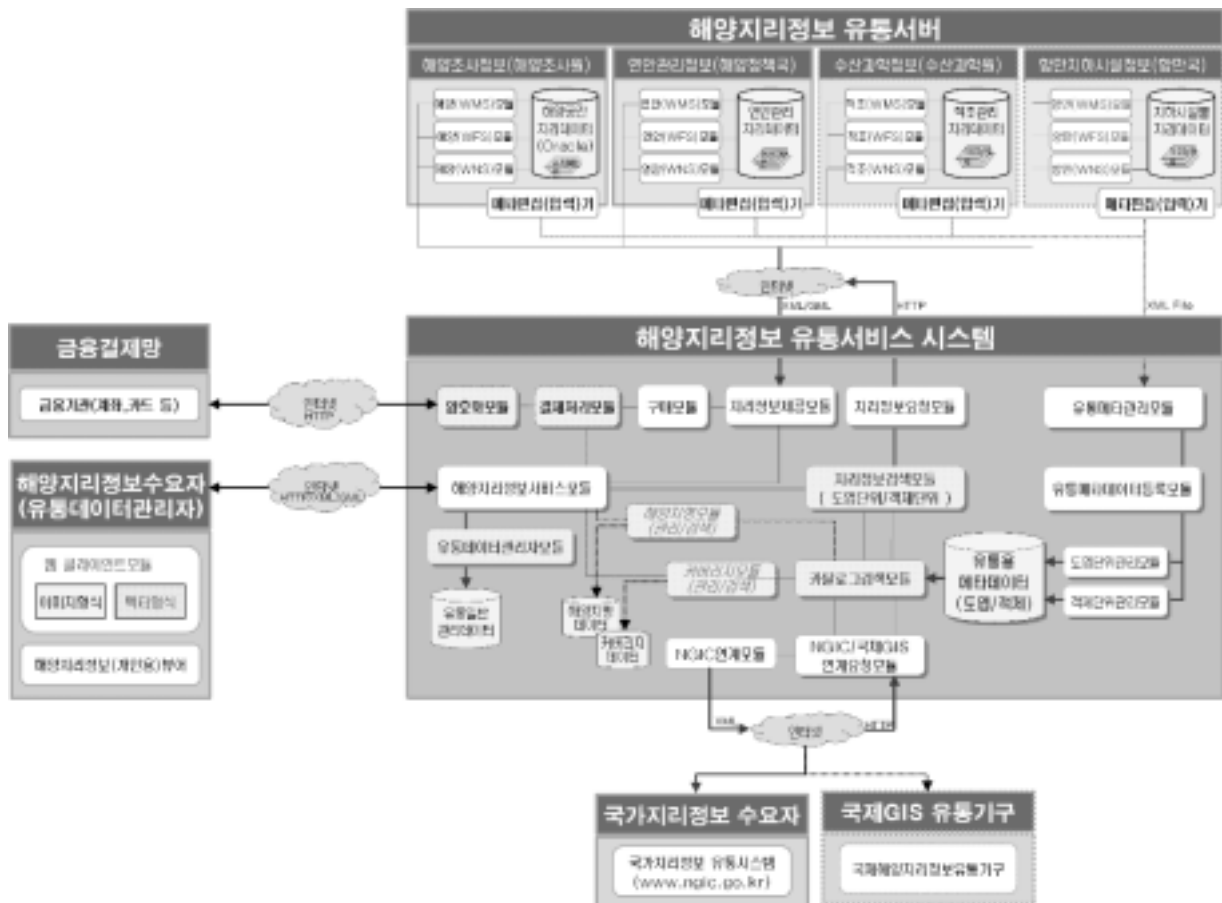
해양지리정보 유통서버

해양조사정보(해양조사원)

해양 WMS모듈

해양 WFS모듈

해양 WNS모듈

해양조사 지리데이터 (Oracle)

메타편집(입력)기

연안관리정보(해양정책국)

연안 WMS모듈

연안 WFS모듈

연안 WNS모듈

연안관리 지리데이터

메타편집(입력)기

수산자원정보(수산자원국)

적조 WMS모듈

적조 WFS모듈

적조 WNS모듈

적조관리 지리데이터

메타편집(입력)기

항만지하시설정보(항만국)

항만 WMS모듈

항만 WFS모듈

항만 WNS모듈

지하시설물 지리데이터

메타편집(입력)기

인터넷

XML/GML

HTTP

XML File

해양지리정보 유통서비스 시스템

금융결제망

금융기관(계좌, 카드 등)

인터넷 HTTP

암호화모듈

결제처리모듈

구매모듈

지리정보제공모듈

지리정보요청모듈

유통메타관리모듈

해양지리정보수요자 (유통데이터관리자)

인터넷 HTTP/XML/GML

해양지리정보서비스모듈

지리정보검색모듈 ( 도엽단위/객체단위 )

유통메타데이터등록모듈

해양지명모듈 (관리/검색)

유통데이터관리자모듈

웹 클라이언트모듈

이미지형식

벡터형식

해양지리정보(개인용)뷰어

유통일반 관리데이터

해양지명 데이터

카탈로그 데이터

카탈로그모듈 (관리/검색)

카탈로그검색모듈

유통용 메타데이터 (도엽/객체)

도엽단위관리모듈

객체단위관리모듈

NGIC연계모듈

NGIC/국제GIS 연계요청모듈

XML

인터넷

HTTP

국가지리정보 수요자

국가지리정보 유통시스템 (www.ngic.go.kr)

국제GIS 유통기구

국제해양지리정보유통기구